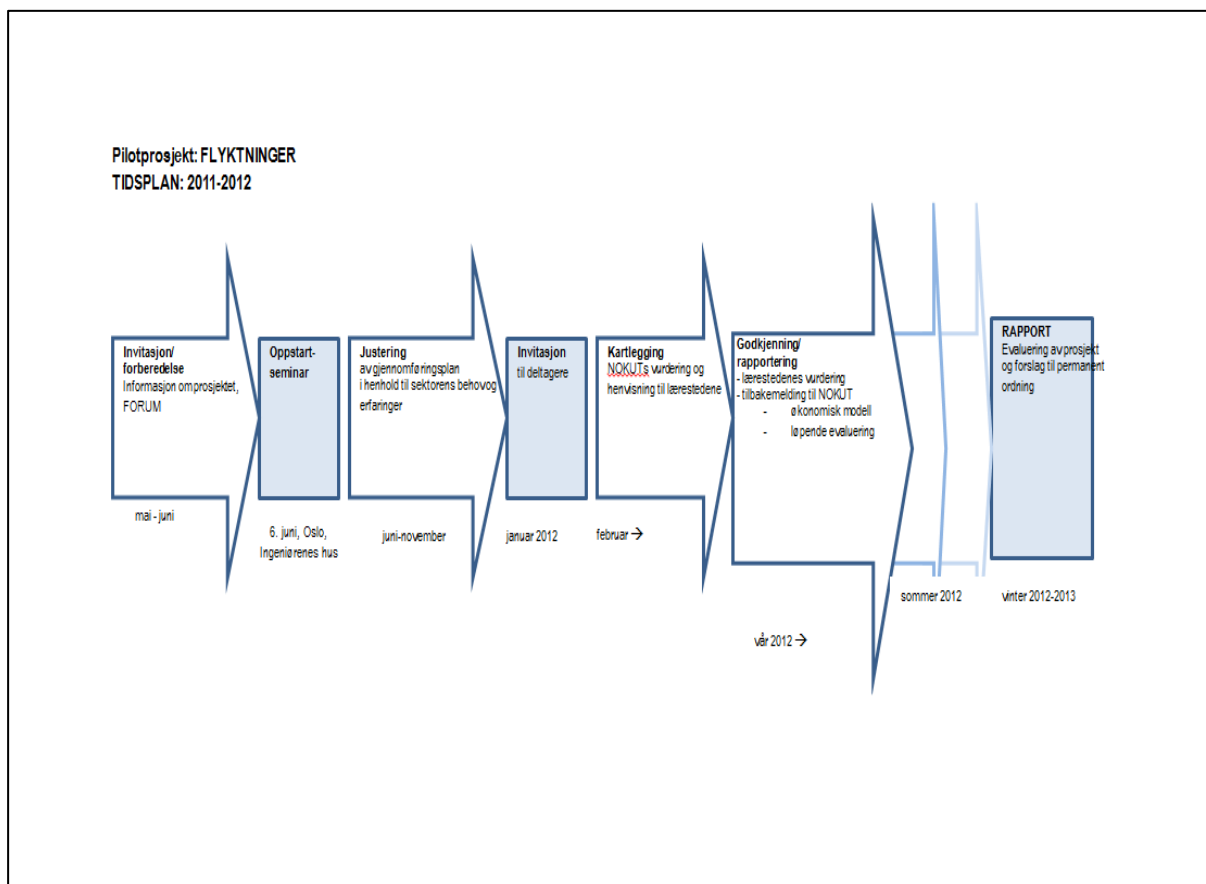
Pilotprosjekt: FLYKTNINGER
TIDSPLAN: 2011-2012

Invitasjon/ forberedelse
Informasjon om prosjektet, FORUM

mai - juni

Oppstart-seminar

6. juni, Oslo, Ingeniørenes hus

Justering
av gjennomføringsplan i henhold til sektorens behov og erfaringer

juni-november

Invitasjon
til deltagere

januar 2012

Kartlegging
NOKUTs vurdering og henvisning til lærestedene

februar →

Godkjenning/ rapportering
- lærestedenes vurdering
- tilbakemelding til NOKUT
- økonomisk modell
- løpende evaluering

vår 2012 →

sommer 2012

RAPPORT
Evaluering av prosjekt og forslag til permanent ordning

vinter 2012-2013